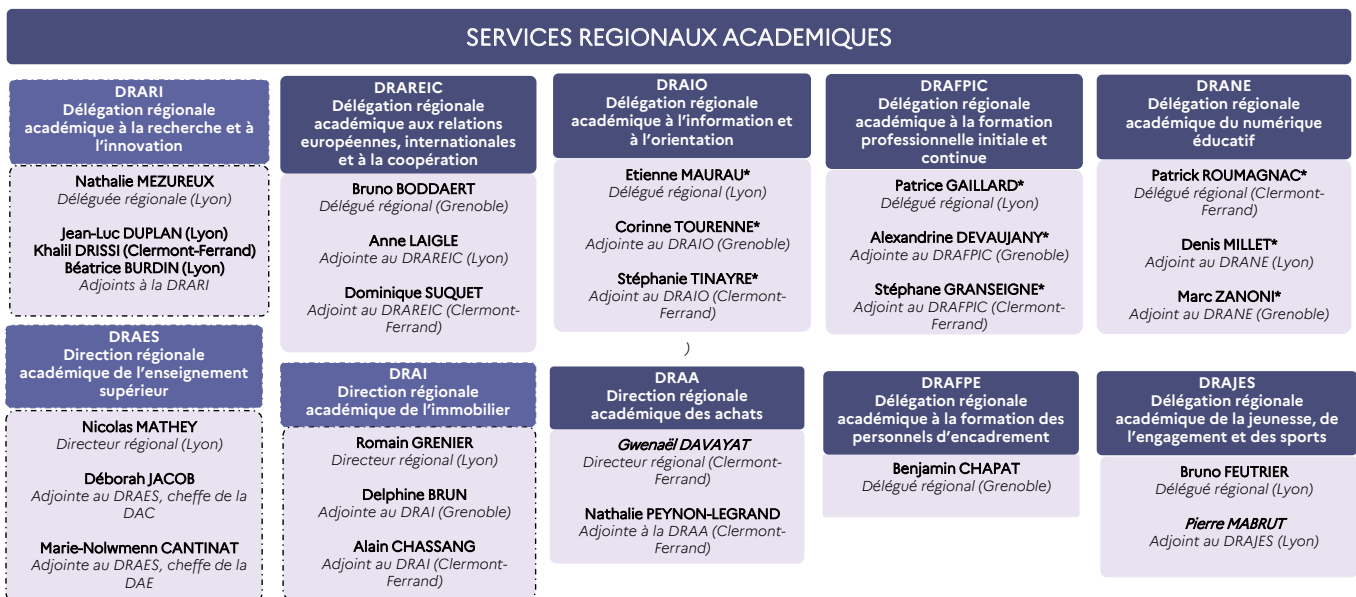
SERVICES REGIONAUX ACADEMIQUES

DRARI
Délégation régionale académique à la recherche et à l'innovation

Nathalie MEZUREUX
Déléguée régionale (Lyon)

Jean-Luc DUPLAN (Lyon)
Khalil DRISSI (Clermont-Ferrand)
Béatrice BURDIN (Lyon)
Adjoints à la DRARI

DRAES
Direction régionale académique de l'enseignement supérieur

Nicolas MATHEY
Directeur régional (Lyon)

Déborah JACOB
Adjointe au DRAES, cheffe de la DAC

Marie-Nolwmenn CANTINAT
Adjointe au DRAES, cheffe de la DAE

DRAREIC
Délégation régionale académique aux relations européennes, internationales et à la coopération

Bruno BODDAERT
Délégué régional (Grenoble)

Anne LAIGLE
Adjointe au DRAREIC (Lyon)

Dominique SUQUET
Adjoint au DRAREIC (Clermont-Ferrand)

DRAI
Direction régionale académique de l'immobilier

Romain GRENIER
Directeur régional (Lyon)

Delphine BRUN
Adjointe au DRAI (Grenoble)

Alain CHASSANG
Adjoint au DRAI (Clermont-Ferrand)

DRAIO
Délégation régionale académique à l'information et à l'orientation

Etienne MAURAU*
Délégué régional (Lyon)

Corinne TOURENNE*
Adjointe au DRAIO (Grenoble)

Stéphanie TINAYRE*
Adjoint au DRAIO (Clermont-Ferrand)

)

DRAA
Direction régionale académique des achats

Gwenaël DAVAYAT
Directeur régional (Clermont-Ferrand)

Nathalie PEYNON-LEGRAND
Adjointe à la DRAA (Clermont-Ferrand)

DRAFPIC
Délégation régionale académique à la formation professionnelle initiale et continue

Patrice GAILLARD*
Délégué régional (Lyon)

Alexandrine DEVAUJANY*
Adjointe au DRAFPIC (Grenoble)

Stéphane GRANSEIGNE*
Adjoint au DRAFPIC (Clermont-Ferrand)

DRAFPE
Délégation régionale académique à la formation des personnels d'encadrement

Benjamin CHAPAT
Délégué régional (Grenoble)

DRANE
Délégation régionale académique du numérique éducatif

Patrick ROUMAGNAC*
Délégué régional (Clermont-Ferrand)

Denis MILLET*
Adjoint au DRANE (Lyon)

Marc ZANONI*
Adjoint au DRANE (Grenoble)

DRAJES
Délégation régionale académique de la jeunesse, de l'engagement et des sports

Bruno FEUTRIER
Délégué régional (Lyon)

Pierre MABRUT
Adjoint au DRAJES (Lyon)